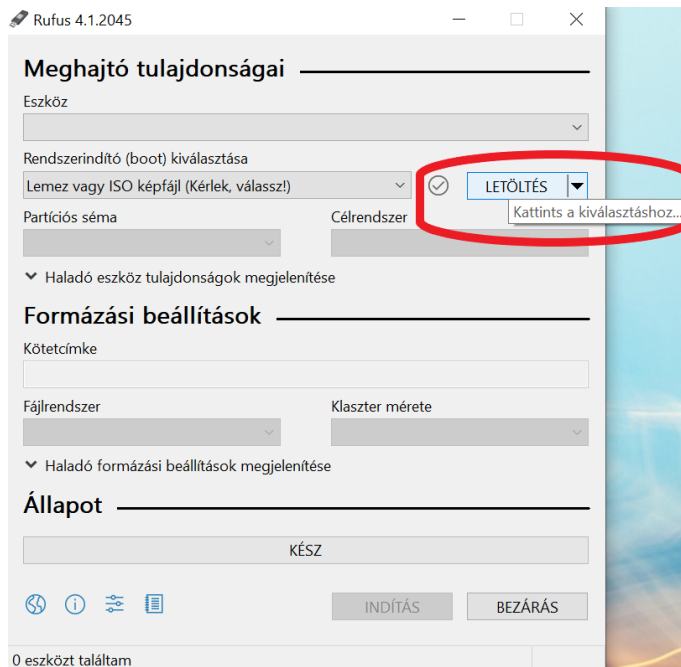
Rufus 4.1.2045

Meghajtó tulajdonságai

Eszköz

Rendszerindító (boot) kiválasztása

Lemez vagy ISO képfájl (Kérlek, válassz!)

LETÖLTÉS

Kattints a kiválasztáshoz...

Partíciós séma

Célrendszer

Haladó eszköz tulajdonságok megjelenítése

Formázási beállítások

Kötetcímke

Fájlrendszer

Klaszter mérete

Haladó formázási beállítások megjelenítése

Állapot

KÉSZ

INDÍTÁS

BEZÁRÁS

0 eszközt találtam